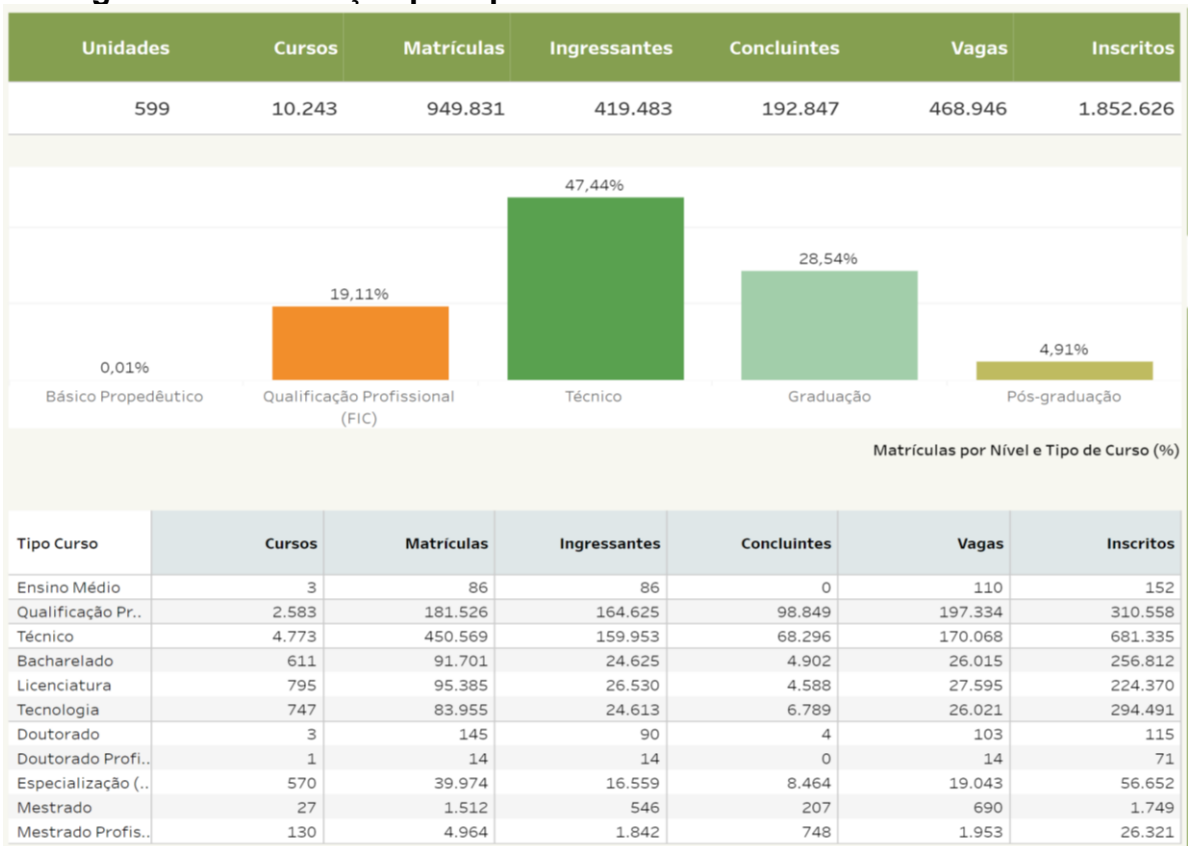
| Unidades | Cursos | Matrículas | Ingressantes | Concluintes | Vagas | Inscritos |
|---|---|---|---|---|---|---|
| 599 | 10.243 | 949.831 | 419.483 | 192.847 | 468.946 | 1.852.626 |

0,01%
Básico Propedêutico

19,11%
Qualificação Profissional (FIC)

47,44%
Técnico

28,54%
Graduação

4,91%
Pós-graduação

Matrículas por Nível e Tipo de Curso (%)

| Tipo Curso | Cursos | Matrículas | Ingressantes | Concluintes | Vagas | Inscritos |
|---|---|---|---|---|---|---|
| Ensino Médio | 3 | 86 | 86 | 0 | 110 | 152 |
| Qualificação Pr.. | 2.583 | 181.526 | 164.625 | 98.849 | 197.334 | 310.558 |
| Técnico | 4.773 | 450.569 | 159.953 | 68.296 | 170.068 | 681.335 |
| Bacharelado | 611 | 91.701 | 24.625 | 4.902 | 26.015 | 256.812 |
| Licenciatura | 795 | 95.385 | 26.530 | 4.588 | 27.595 | 224.370 |
| Tecnologia | 747 | 83.955 | 24.613 | 6.789 | 26.021 | 294.491 |
| Doutorado | 3 | 145 | 90 | 4 | 103 | 115 |
| Doutorado Profi.. | 1 | 14 | 14 | 0 | 14 | 71 |
| Especialização (.. | 570 | 39.974 | 16.559 | 8.464 | 19.043 | 56.652 |
| Mestrado | 27 | 1.512 | 546 | 207 | 690 | 1.749 |
| Mestrado Profis.. | 130 | 4.964 | 1.842 | 748 | 1.953 | 26.321 |